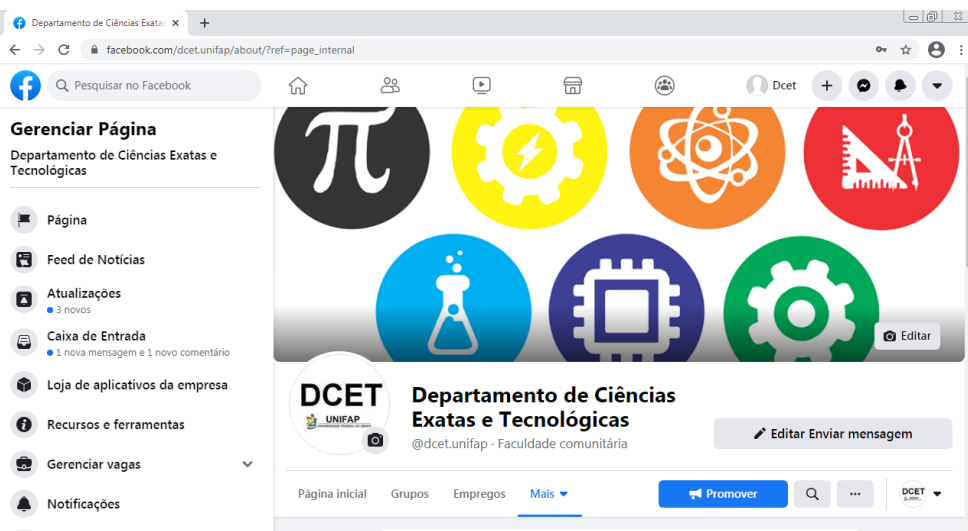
Departamento de Ciências Exata ×
+
facebook.com/dcet.unifap/about/?ref=page_internal
Pesquisar no Facebook
Dcet
Gerenciar Página
Departamento de Ciências Exatas e Tecnológicas
Página
Feed de Notícias
Atualizações
3 novos
Caixa de Entrada
1 nova mensagem e 1 novo comentário
Loja de aplicativos da empresa
Recursos e ferramentas
Gerenciar vagas
Notificações
Editar
DCET
UNIFAP
Departamento de Ciências Exatas e Tecnológicas
@dcet.unifap · Faculdade comunitária
Editar Enviar mensagem
Página inicial
Grupos
Empregos
Mais
Promover
DCET